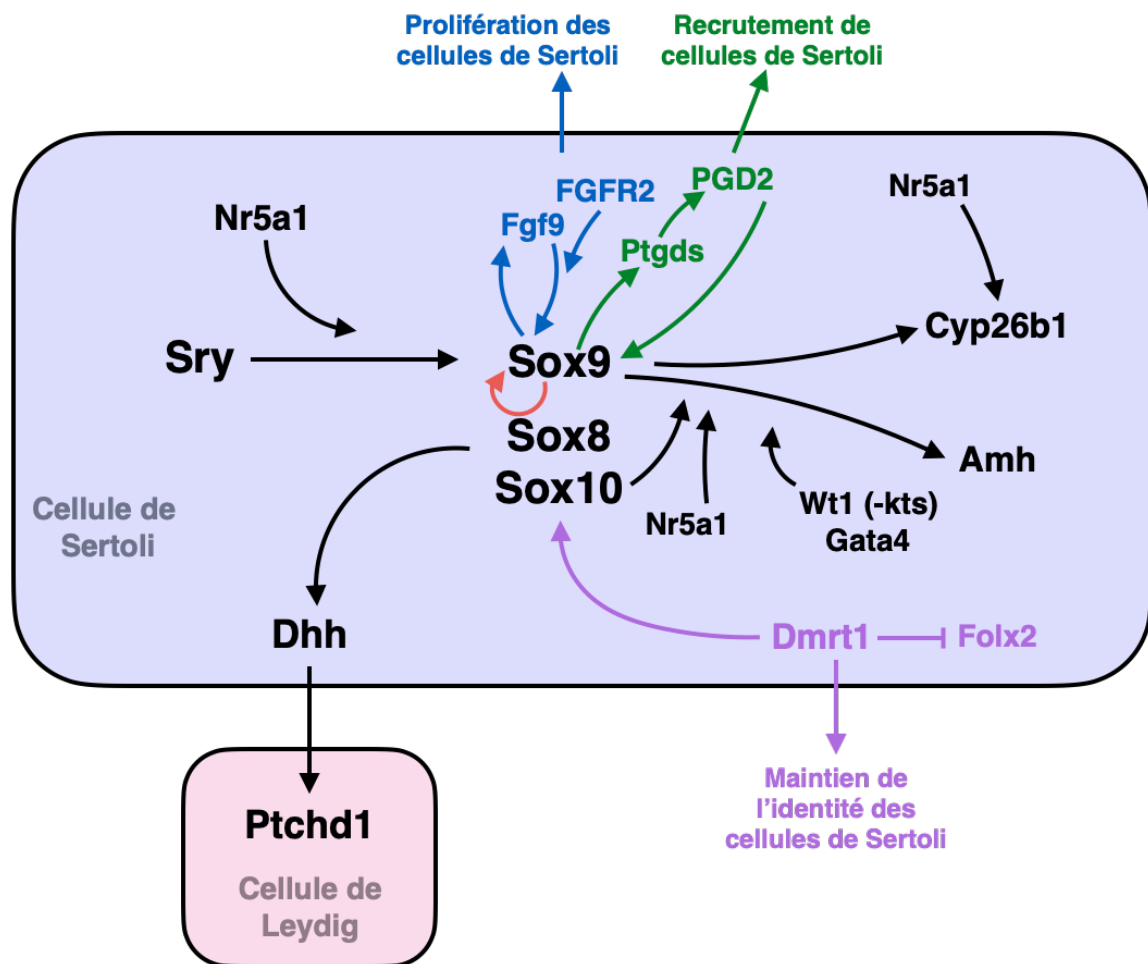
Prolifération des cellules de Sertoli

Recrutement de cellules de Sertoli

FGFR2

PGD2

Fgf9

Ptgds

Nr5a1

Nr5a1

Sry

Sox9

Cyp26b1

Sox8

Sox10

Amh

Nr5a1

Wt1 (-kts)
Gata4

Cellule de Sertoli

Dhh

Dmrt1

Folx2

Maintien de l'identité des cellules de Sertoli

Ptchd1

Cellule de Leydig